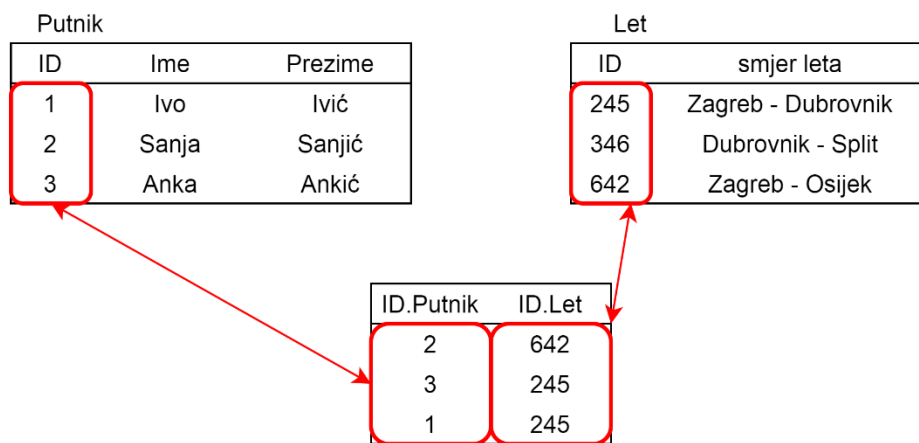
Putnik

| ID | Ime | Prezime |
|---|---|---|
| 1 | Ivo | Ivić |
| 2 | Sanja | Sanjić |
| 3 | Anka | Ankić |

Let

| ID | smjer leta |
|---|---|
| 245 | Zagreb - Dubrovnik |
| 346 | Dubrovnik - Split |
| 642 | Zagreb - Osijek |

| ID.Putnik | ID.Let |
|---|---|
| 2 | 642 |
| 3 | 245 |
| 1 | 245 |